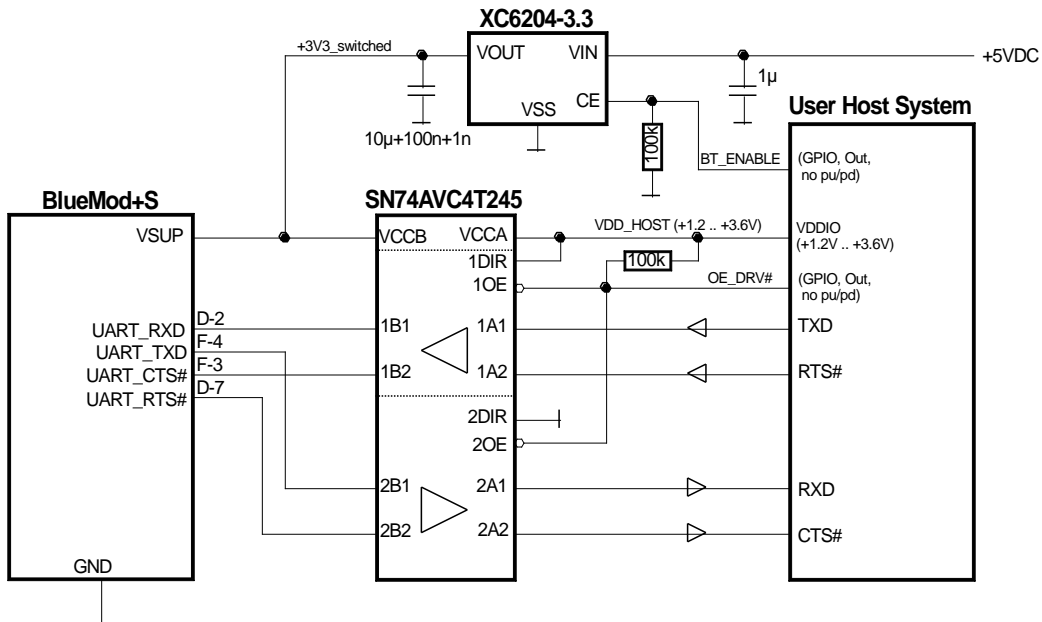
XC6204-3.3

+3V3_switched

VOUT

VIN

+5VDC

1µ

CE

VSS

User Host System

10µ+100n+1n

100k

BT_ENABLE

(GPIO, Out, no pu/pd)

BlueMod+S

SN74AVC4T245

VSUP

VCCB

VCCA

VDD_HOST (+1.2 .. +3.6V)

VDDIO (+1.2V .. +3.6V)

1DIR

100k

1OE

OE_DRV#

(GPIO, Out, no pu/pd)

UART_RXD

D-2

1B1

1A1

TXD

UART_TXD

F-4

UART_CTS#

F-3

1B2

1A2

RTS#

UART_RTS#

D-7

2DIR

2OE

2B1

2A1

RXD

2B2

2A2

CTS#

GND